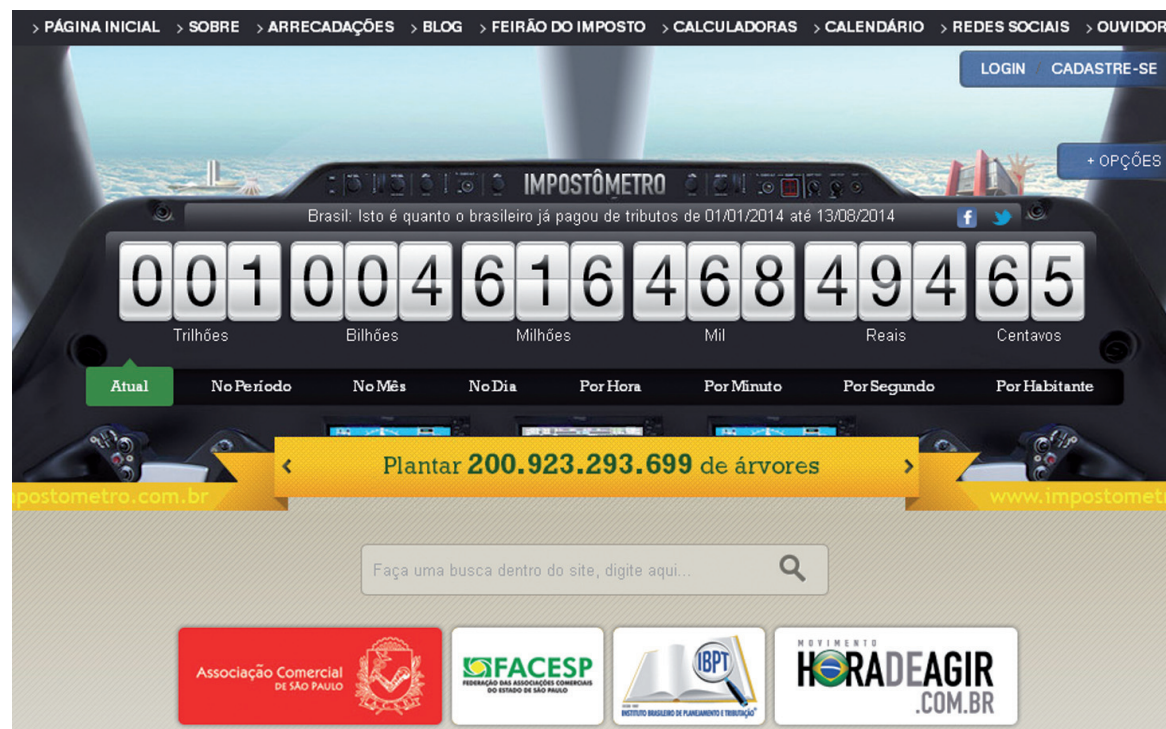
> PÁGINA INICIAL > SOBRE > ARRECADAÇÕES > BLOG > FEIRÃO DO IMPOSTO > CALCULADORAS > CALENDÁRIO > REDES SOCIAIS > OUVIDOR

LOGIN CADASTRE-SE

+ OPÇÕES

IMPOSTÔMETRO

Brasil: Isto é quanto o brasileiro já pagou de tributos de 01/01/2014 até 13/08/2014

001 004 616 468 494 65

Trilhões Bilhões Milhões Mil Reais Centavos

Atual No Período No Mês No Dia Por Hora Por Minuto Por Segundo Por Habitante

Plantar 200.923.293.699 de árvores

mpostometro.com.br www.impostomet

Faça uma busca dentro do site, digite aqui...

Associação Comercial DE SÃO PAULO

FACESP FEDERAÇÃO DAS ASSOCIAÇÕES COMERCIAIS DO ESTADO DE SÃO PAULO

IBPT INSTITUTO BRASILEIRO DE PLANEJAMENTO E TRIBUTAÇÃO

MOVIMENTO HORADEAGIR .COM.BR